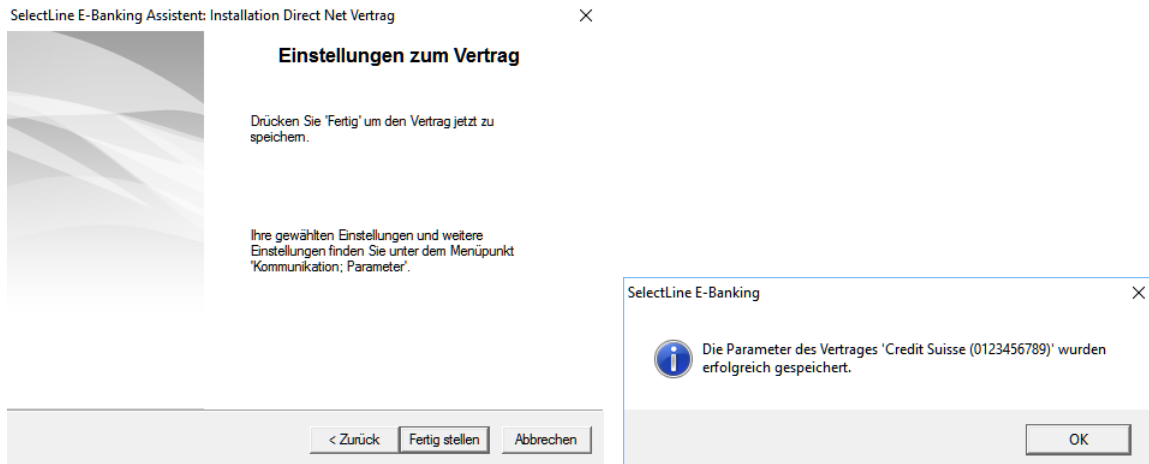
SelectLine E-Banking Assistent: Installation Direct Net Vertrag

×

Einstellungen zum Vertrag

Drücken Sie 'Fertig' um den Vertrag jetzt zu speichern.

Ihre gewählten Einstellungen und weitere Einstellungen finden Sie unter dem Menüpunkt 'Kommunikation; Parameter'.

< Zurück

Fertig stellen

Abbrechen

SelectLine E-Banking

×

Die Parameter des Vertrages 'Credit Suisse (0123456789)' wurden erfolgreich gespeichert.

OK